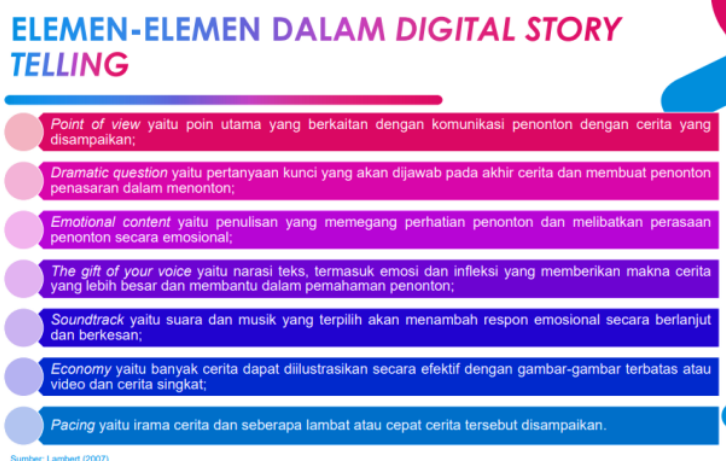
ELEMEN-ELEMEN DALAM DIGITAL STORY TELLING

Point of view yaitu poin utama yang berkaitan dengan komunikasi penonton dengan cerita yang disampaikan;

Dramatic question yaitu pertanyaan kunci yang akan dijawab pada akhir cerita dan membuat penonton penasaran dalam menonton;

Emotional content yaitu penulisan yang memegang perhatian penonton dan melibatkan perasaan penonton secara emosional;

The gift of your voice yaitu narasi teks, termasuk emosi dan infleksi yang memberikan makna cerita yang lebih besar dan membantu dalam pemahaman penonton;

Soundtrack yaitu suara dan musik yang terpilih akan menambah respon emosional secara berlanjut dan berkesan;

Economy yaitu banyak cerita dapat diilustrasikan secara efektif dengan gambar-gambar terbatas atau video dan cerita singkat;

Pacing yaitu irama cerita dan seberapa lambat atau cepat cerita tersebut disampaikan.

Sumber: Lambert (2007)